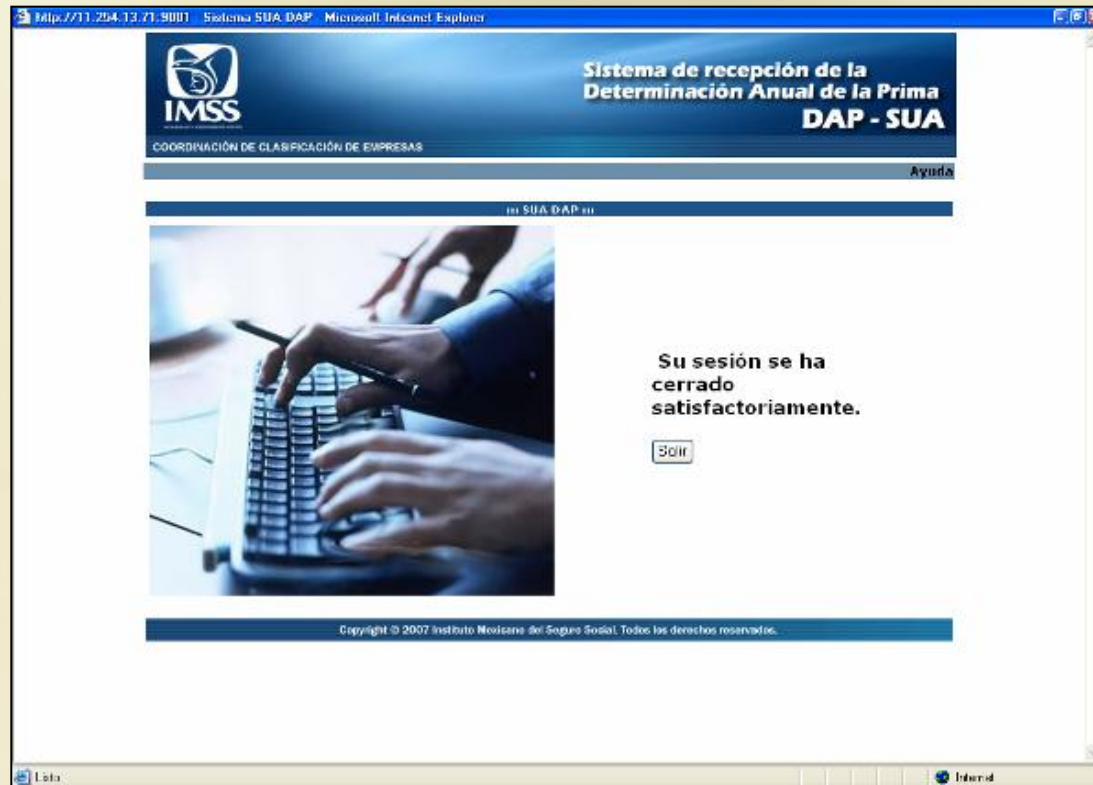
http://11.254.13.71:9001 - Sistema SUA DAP - Microsoft Internet Explorer

IMSS

Sistema de recepción de la Determinación Anual de la Prima

DAP - SUA

COORDINACIÓN DE CLASIFICACIÓN DE EMPRESAS

Ayuda

::: SUA DAP :::

Su sesión se ha cerrado satisfactoriamente.

Salir

Copyright © 2007 Instituto Mexicano del Seguro Social. Todos los derechos reservados.

Listo

Internet